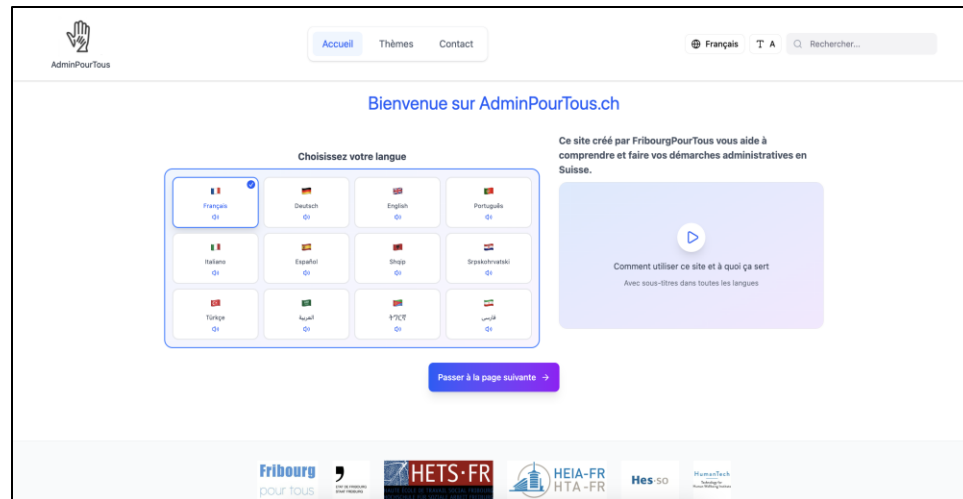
AdminPourTous

Accueil Thèmes Contact

Français T A Rechercher...

Bienvenue sur AdminPourTous.ch

Choisissez votre langue

| Français | Deutsch | English | Português |
|---|---|---|---|
| Italiano | Español | Shqip | Srpskohrvatski |
| Türkçe | العربية | ትግርኛ | فارسی |

Ce site créé par FribourgPourTous vous aide à comprendre et faire vos démarches administratives en Suisse.

Comment utiliser ce site et à quoi ça sert

Avec sous-titres dans toutes les langues

Passer à la page suivante →

Fribourg pour tous

ETAT DE FRIBOURG STAAT FREIBURG

HETS·FR

HEIA-FR HTA-FR

Hes·so

HumanTech